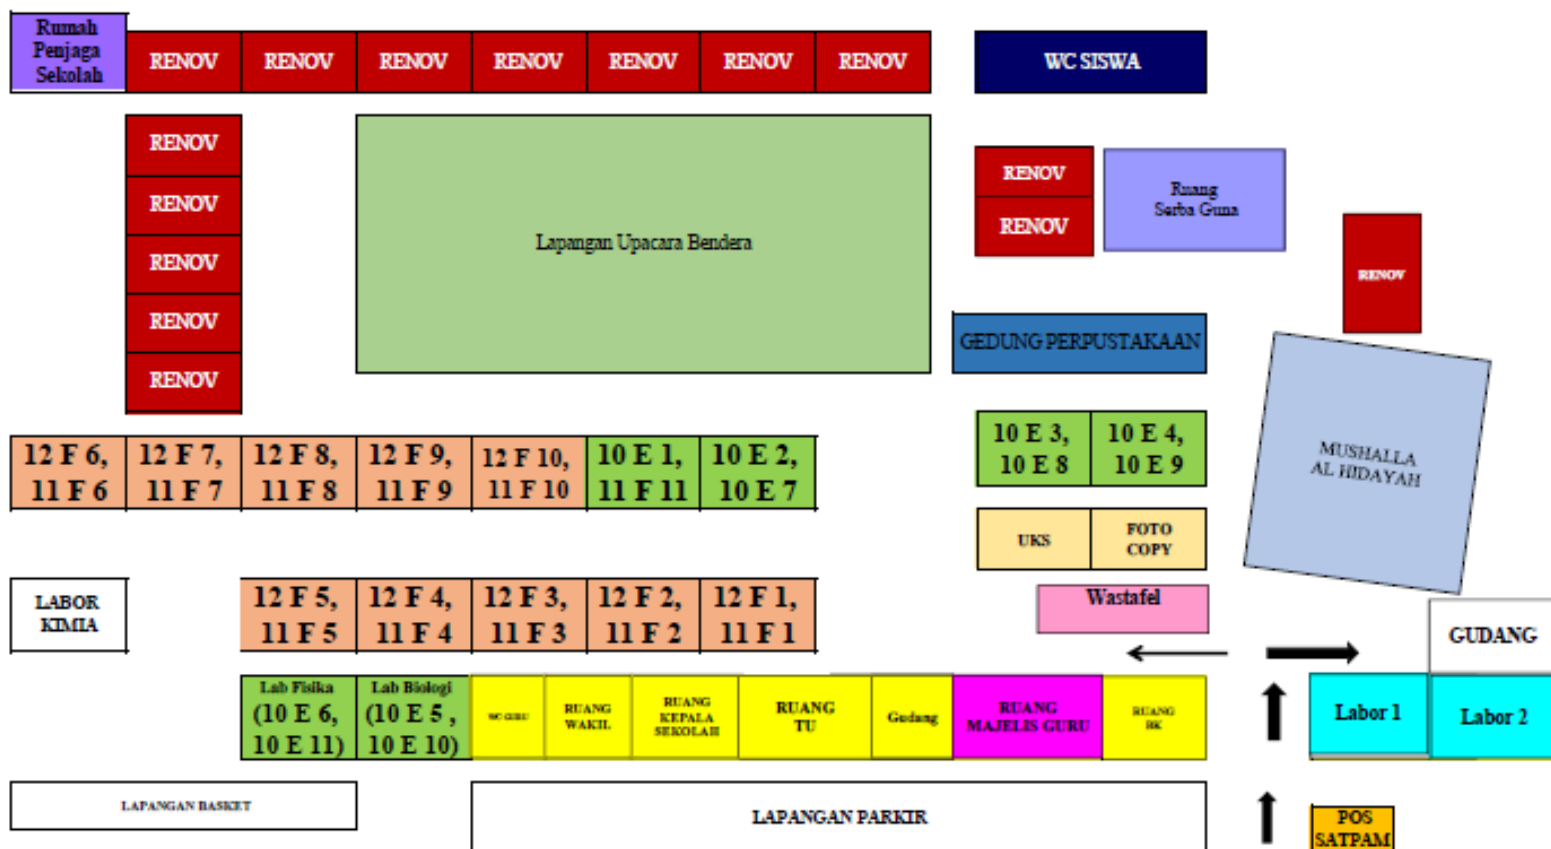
Rumah Penjaga Sekolah

RENOV RENOV RENOV RENOV RENOV RENOV RENOV

WC SISWA

RENOV
RENOV
RENOV
RENOV
RENOV

Lapangan Upacara Bendera

RENOV
RENOV

Ruang Serba Guna

RENOV

GEDUNG PERPUSTAKAAN

MUSHALLA AL HIDAYAH

| 12 F 6, 11 F 6 | 12 F 7, 11 F 7 | 12 F 8, 11 F 8 | 12 F 9, 11 F 9 | 12 F 10, 11 F 10 | 10 E 1, 11 F 11 | 10 E 2, 10 E 7 |
|---|---|---|---|---|---|---|

| 10 E 3, 10 E 8 | 10 E 4, 10 E 9 |
|---|---|

| UKS | FOTO COPY |
|---|---|

LABOR KIMIA

| 12 F 5, 11 F 5 | 12 F 4, 11 F 4 | 12 F 3, 11 F 3 | 12 F 2, 11 F 2 | 12 F 1, 11 F 1 |
|---|---|---|---|---|

Wastafel

GUDANG

| Lab Fisika (10 E 6, 10 E 11) | Lab Biologi (10 E 5 , 10 E 10) | WC GURU | RUANG WAKIL | RUANG KEPALA SEKOLAH | RUANG TU | Gudang | RUANG MAJELIS GURU | RUANG BK |
|---|---|---|---|---|---|---|---|---|

Labor 1

Labor 2

LAPANGAN BASKET

LAPANGAN PARKIR

POS SATPAM